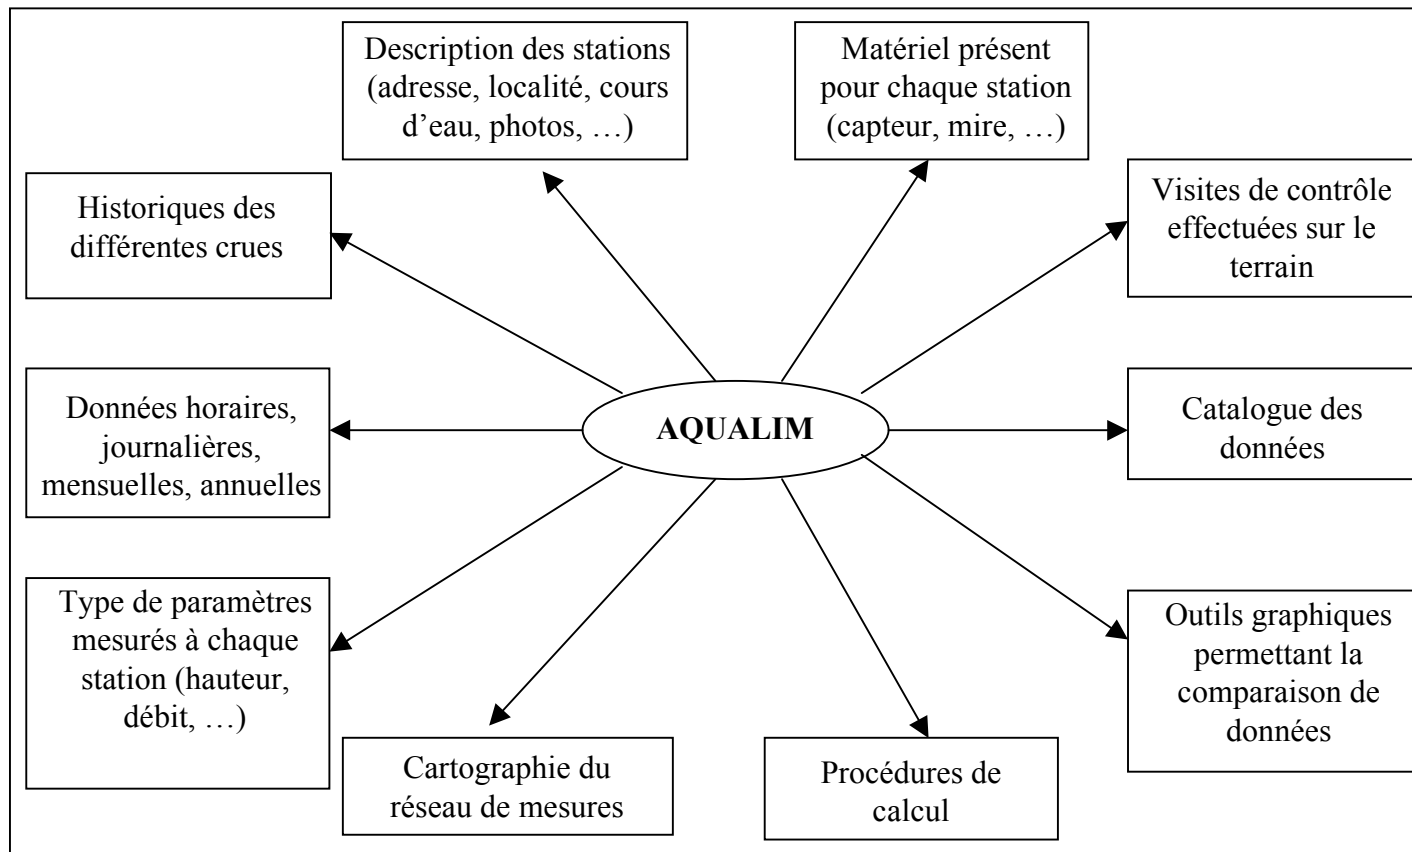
Description des stations (adresse, localité, cours d'eau, photos, …)

Matériel présent pour chaque station (capteur, mire, …)

Historiques des différentes crues

Visites de contrôle effectuées sur le terrain

Données horaires, journalières, mensuelles, annuelles

AQUALIM

Catalogue des données

Type de paramètres mesurés à chaque station (hauteur, débit, …)

Outils graphiques permettant la comparaison de données

Cartographie du réseau de mesures

Procédures de calcul